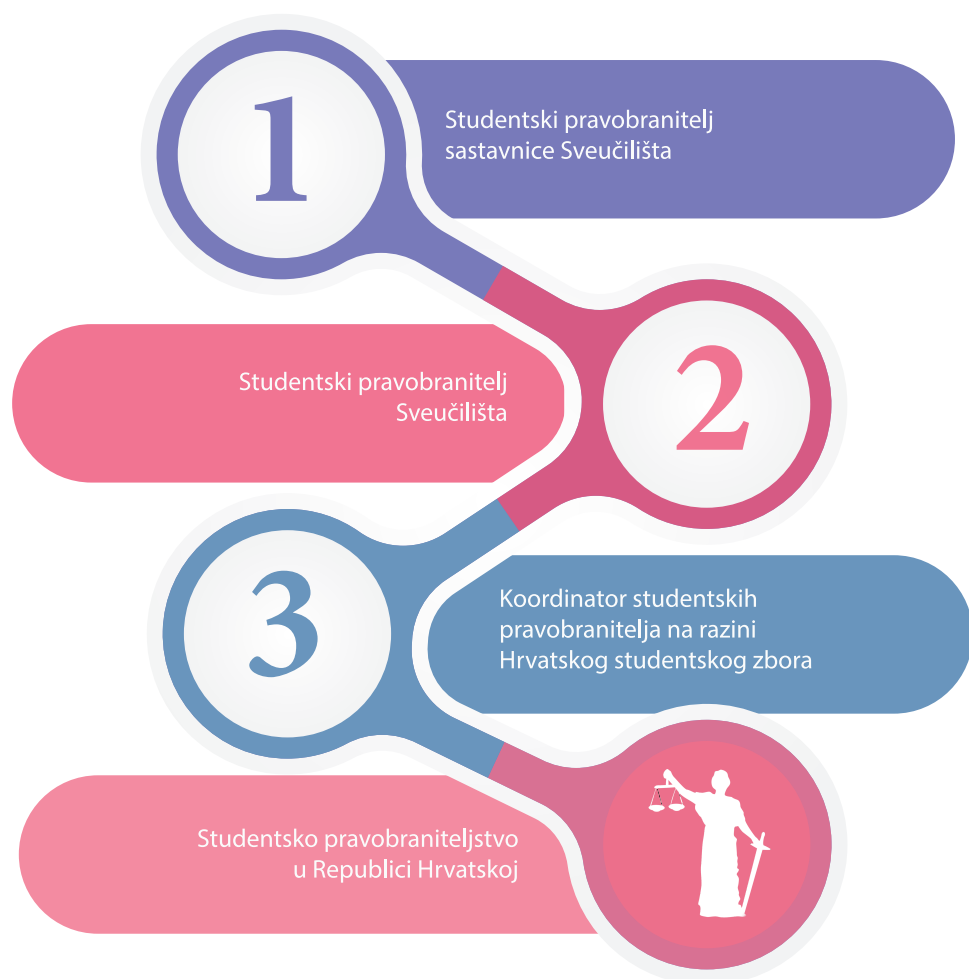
1

Studentski pravobranitelj sastavnice Sveučilišta

Studentski pravobranitelj Sveučilišta

2

3

Koordinator studentskih pravobranitelja na razini Hrvatskog studentskog zbora

Studentsko pravobraniteljstvo u Republici Hrvatskoj